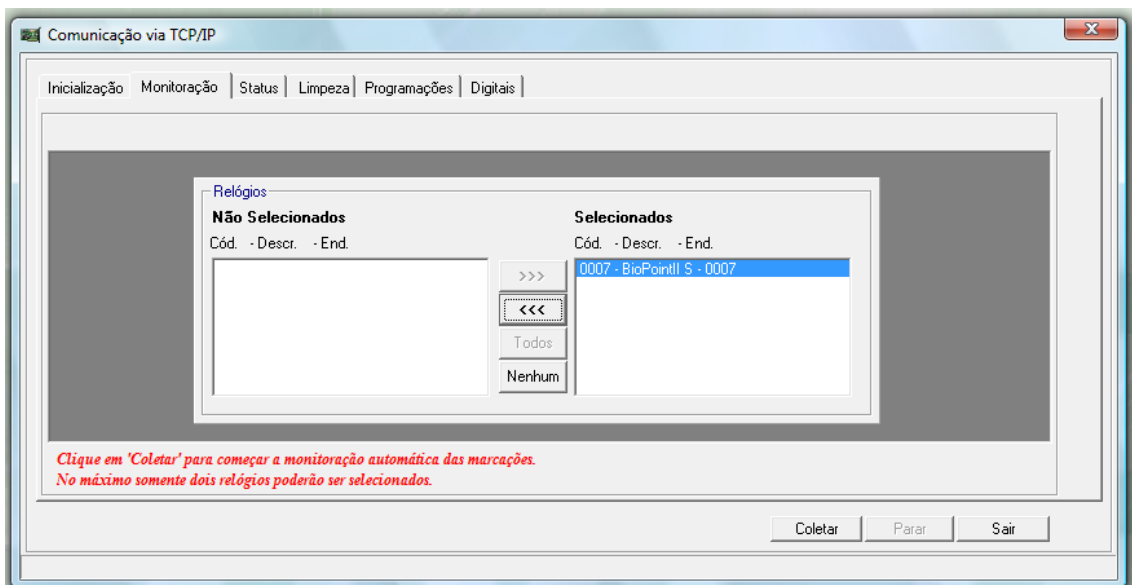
Comunicação via TCP/IP

Inicialização | Monitoração | Status | Limpeza | Programações | Digitais

Relógios

Não Selecionados
Cód. - Descr. - End.

Selecionados
Cód. - Descr. - End.
0007 - BioPointII S - 0007

>>>
<<<
Todos
Nenhum

Clique em 'Coletar' para começar a monitoração automática das marcações.
No máximo somente dois relógios poderão ser selecionados.

Coletar | Parar | Sair